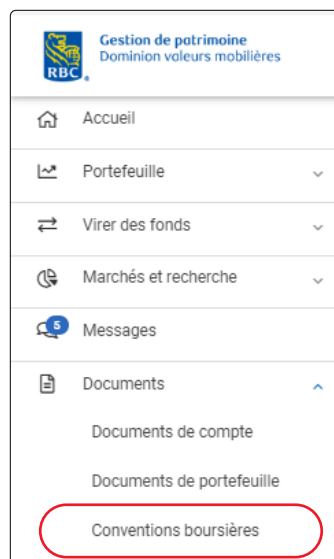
RBC
Gestion de patrimoine
Dominion valeurs mobilières

Accueil

Portefeuille

Virer des fonds

Marchés et recherche

5
Messages

Documents

Documents de compte

Documents de portefeuille

Conventions boursières